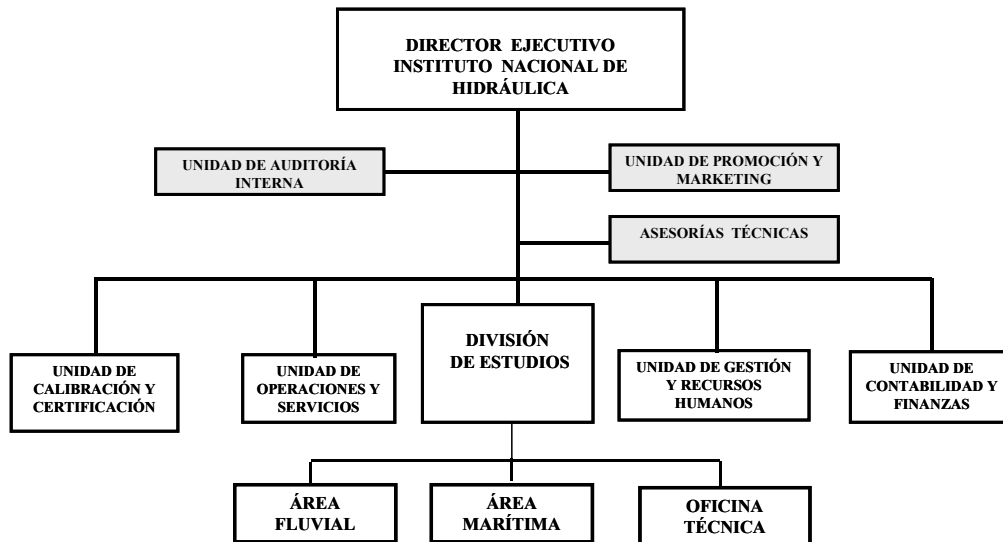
DIRECTOR EJECUTIVO
INSTITUTO NACIONAL DE HIDRÁULICA

UNIDAD DE AUDITORÍA INTERNA

UNIDAD DE PROMOCIÓN Y MARKETING

ASESORÍAS TÉCNICAS

UNIDAD DE CALIBRACIÓN Y CERTIFICACIÓN

UNIDAD DE OPERACIONES Y SERVICIOS

DIVISIÓN DE ESTUDIOS

UNIDAD DE GESTIÓN Y RECURSOS HUMANOS

UNIDAD DE CONTABILIDAD Y FINANZAS

ÁREA FLUVIAL

ÁREA MARÍTIMA

OFICINA TÉCNICA